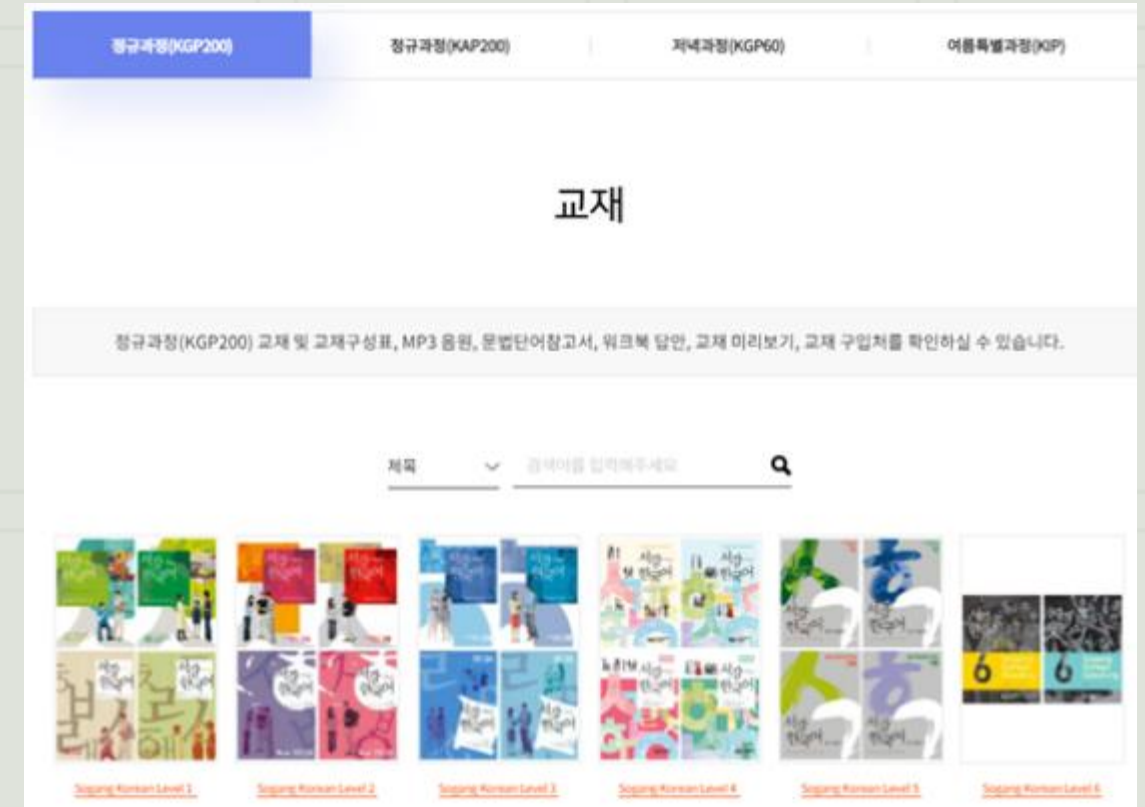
정규과정(KGP200) 정규과정(KAP200) 저녁과정(KGP60) 여름특별과정(KIP)

교재

정규과정(KGP200) 교재 및 교재구성표, MP3 음원, 문법단어참고서, 워크북 답안, 교재 미리보기, 교재 구입처를 확인하실 수 있습니다.

제목 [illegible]

Sogang Korean Level 1
Sogang Korean Level 2
Sogang Korean Level 3
Sogang Korean Level 4
Sogang Korean Level 5
Sogang Korean Level 6